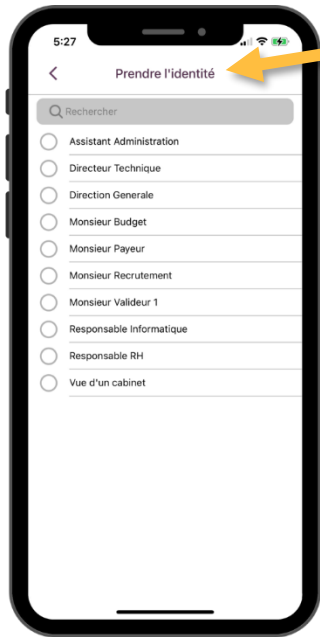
5:27

<

Prendre l'identité

Rechercher

Assistant Administration

Directeur Technique

Direction Generale

Monsieur Budget

Monsieur Payeur

Monsieur Recrutement

Monsieur Valideur 1

Responsable Informatique

Responsable RH

Vue d'un cabinet